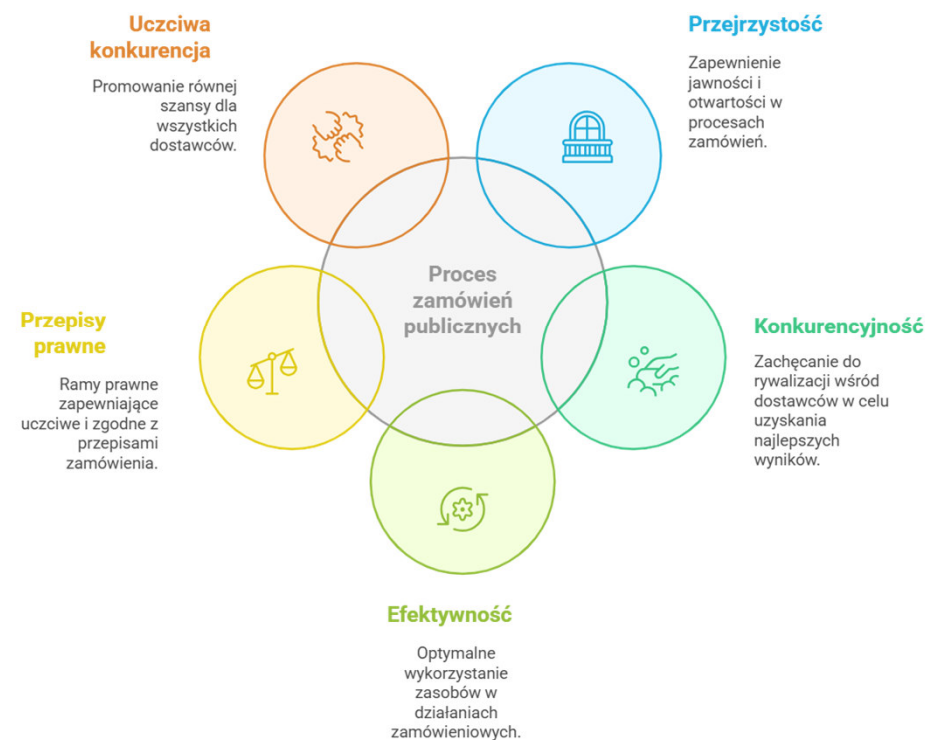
Uczciwa konkurencja

Promowanie równej szansy dla wszystkich dostawców.

Przejrzystość

Zapewnienie jawności i otwartości w procesach zamówień.

Proces zamówień publicznych

Przepisy prawne

Ramy prawne zapewniające uczciwe i zgodne z przepisami zamówienia.

Konkurencyjność

Zachęcanie do rywalizacji wśród dostawców w celu uzyskania najlepszych wyników.

Efektywność

Optymalne wykorzystanie zasobów w działaniach zamówieniowych.